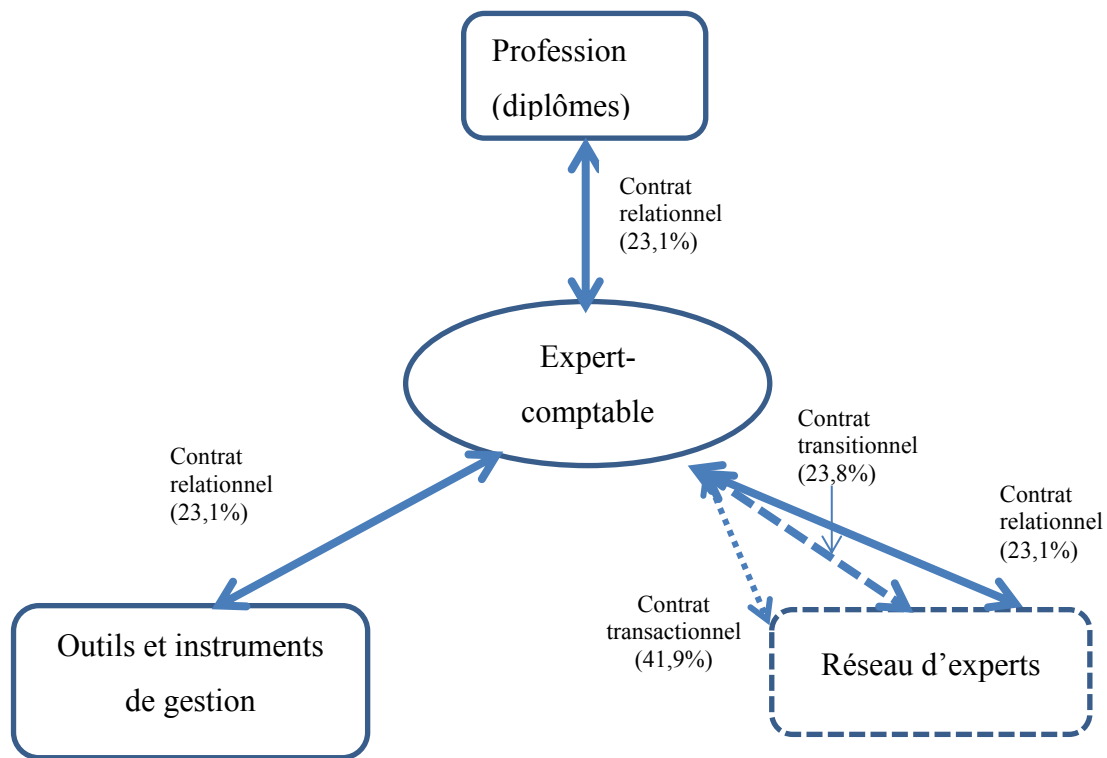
Profession (diplômes)

Contrat relationnel (23,1%)

Expert-comptable

Contrat relationnel (23,1%)

Contrat transitionnel (23,8%)

Contrat relationnel (23,1%)

Contrat transactionnel (41,9%)

Outils et instruments de gestion

Réseau d'experts